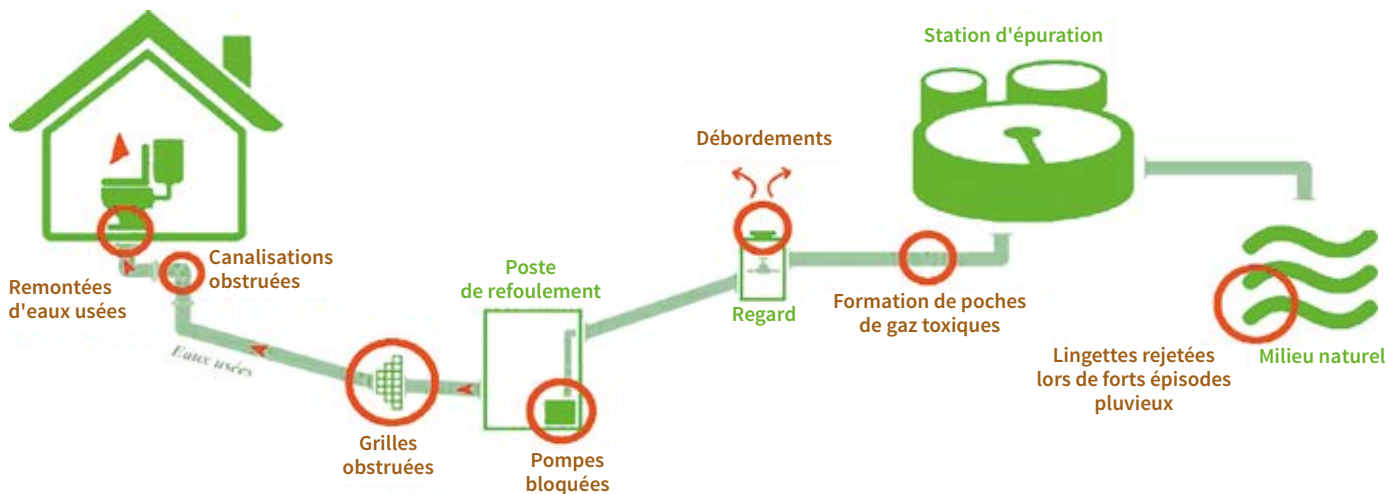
Station d'épuration

Débordements

Canalisations obstruées

Remontées d'eaux usées

Poste de refoulement

Regard

Formation de poches de gaz toxiques

Eaux usées

Grilles obstruées

Pompes bloquées

Lingettes rejetées lors de forts épisodes pluvieux

Milieu naturel